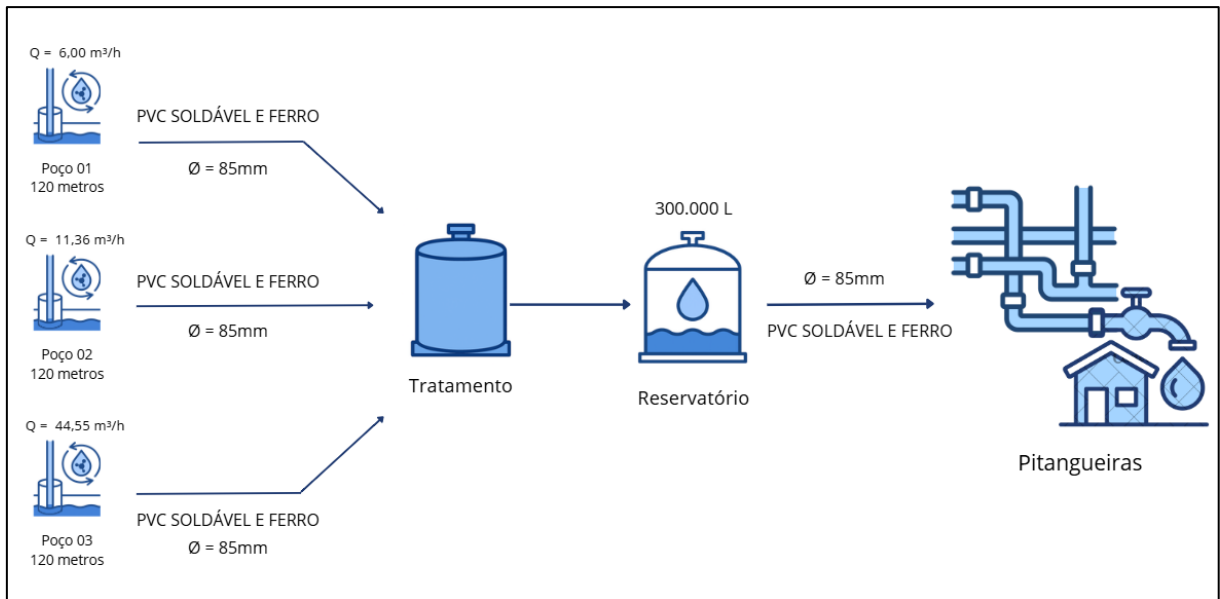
Q = 6,00 m³/h

Poço 01
120 metros

PVC SOLDÁVEL E FERRO

Ø = 85mm

Q = 11,36 m³/h

Poço 02
120 metros

PVC SOLDÁVEL E FERRO

Ø = 85mm

Q = 44,55 m³/h

Poço 03
120 metros

PVC SOLDÁVEL E FERRO

Ø = 85mm

Tratamento

300.000 L

Reservatório

Ø = 85mm

PVC SOLDÁVEL E FERRO

Pitangueiras